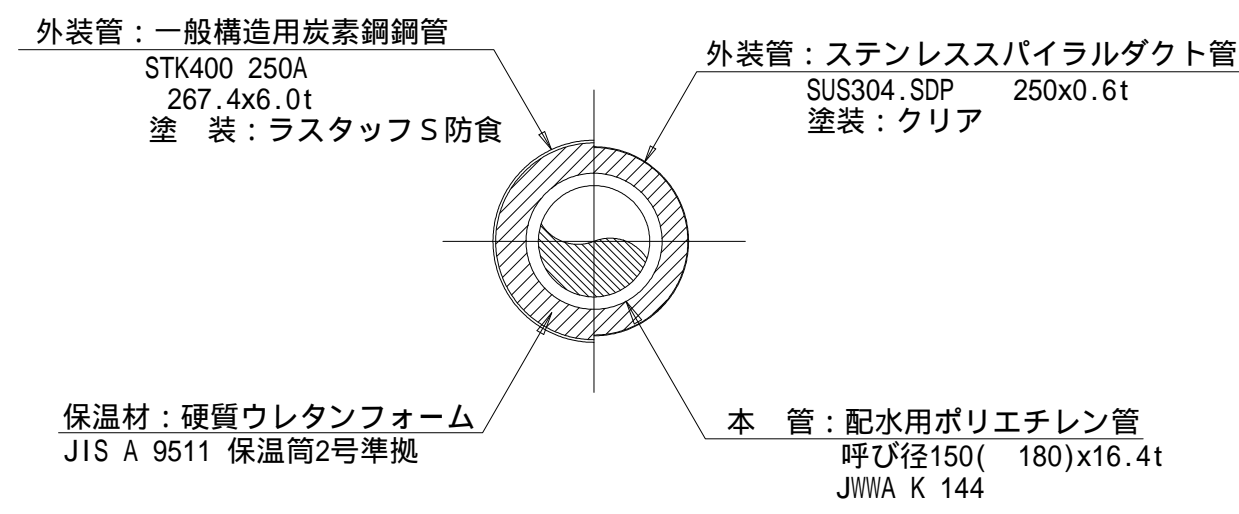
外装管：一般構造用炭素鋼鋼管
STK400 250A
267.4x6.0t
塗　装：ラスタッフＳ防食

外装管：ステンレススパイラルダクト管
SUS304.SDP　250x0.6t
塗装：クリア

保温材：硬質ウレタンフォーム
JIS A 9511 保温筒2号準拠

本　管：配水用ポリエチレン管
呼び径150(　180)x16.4t
JWWA K 144